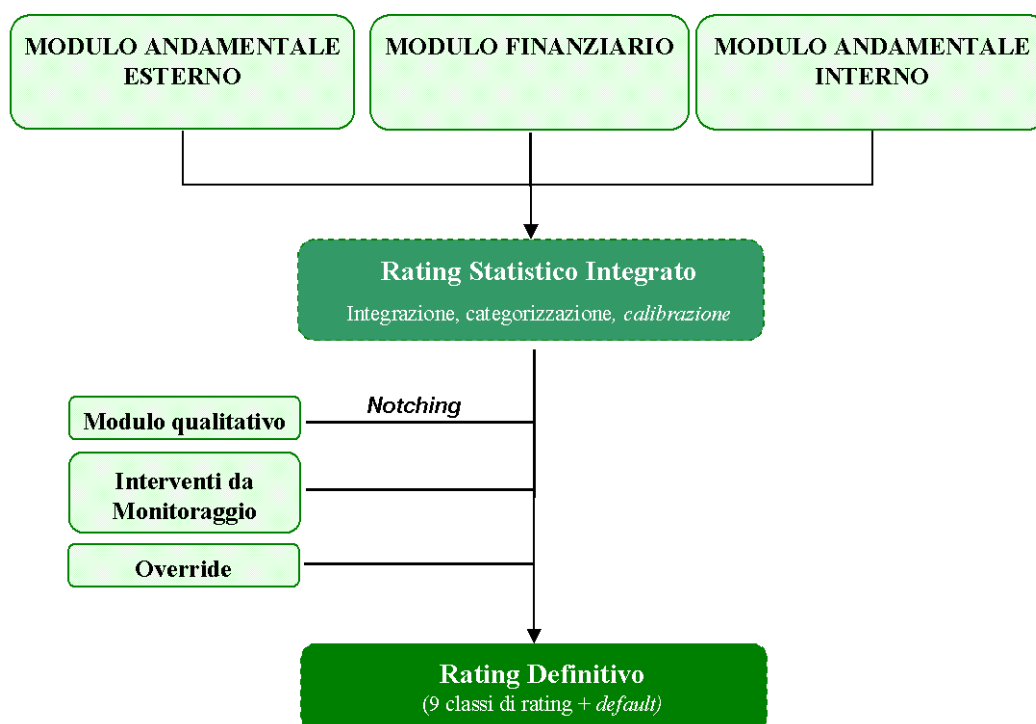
MODULO ANDAMENTALE ESTERNO

MODULO FINANZIARIO

MODULO ANDAMENTALE INTERNO

Rating Statistico Integrato

Integrazione, categorizzazione, *calibrazione*

*Notching*

Modulo qualitativo

Interventi da Monitoraggio

Override

Rating Definitivo

(9 classi di rating + *default)*